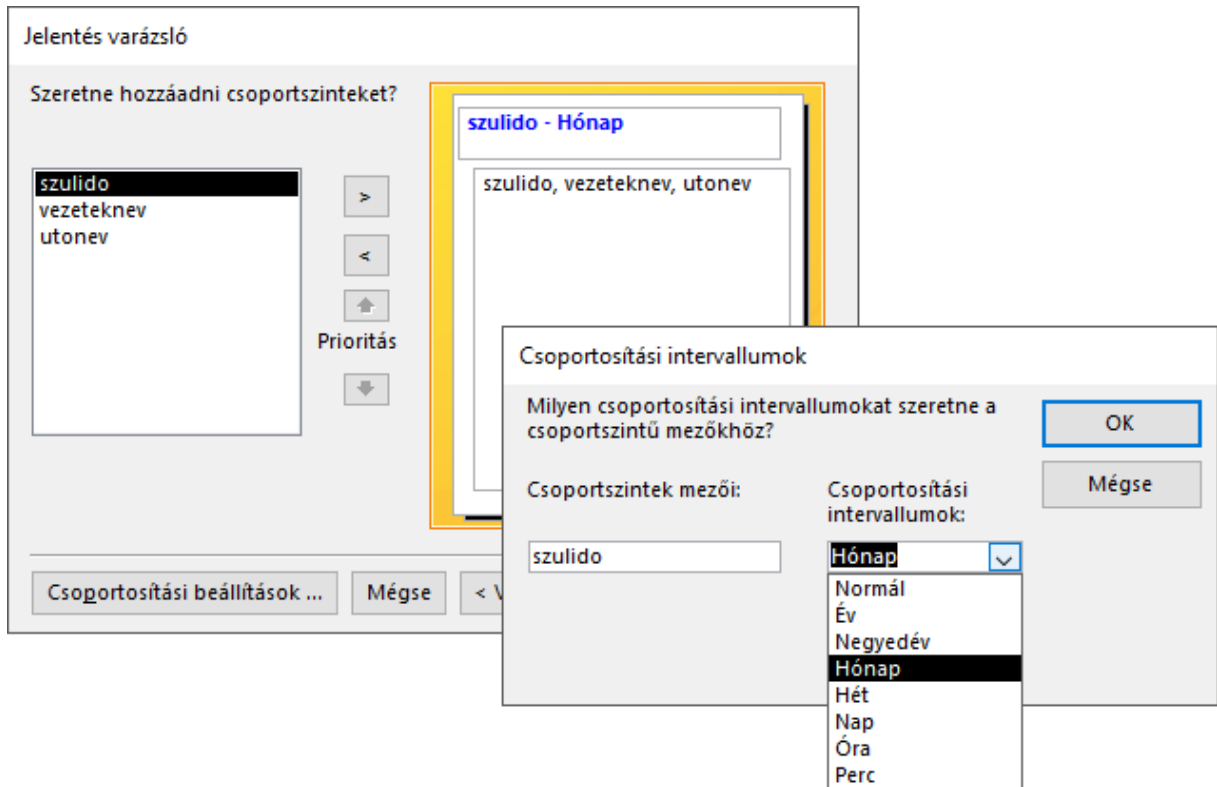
Jelentés varázsló

Szeretne hozzáadni csoportszinteket?

szulido
vezeteknev
utonev

>
<
Prioritás

szulido - Hónap

szulido, vezeteknev, utonev

Csoportosítási beállítások ...
Mégse
< V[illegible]

Csoportosítási intervallumok

Milyen csoportosítási intervallumokat szeretne a csoportszintű mezőkhöz?

OK
Mégse

Csoportszintek mezői:
Csoportosítási intervallumok:

szulido
Hónap

Normál
Év
Negyedév
Hónap
Hét
Nap
Óra
Perc